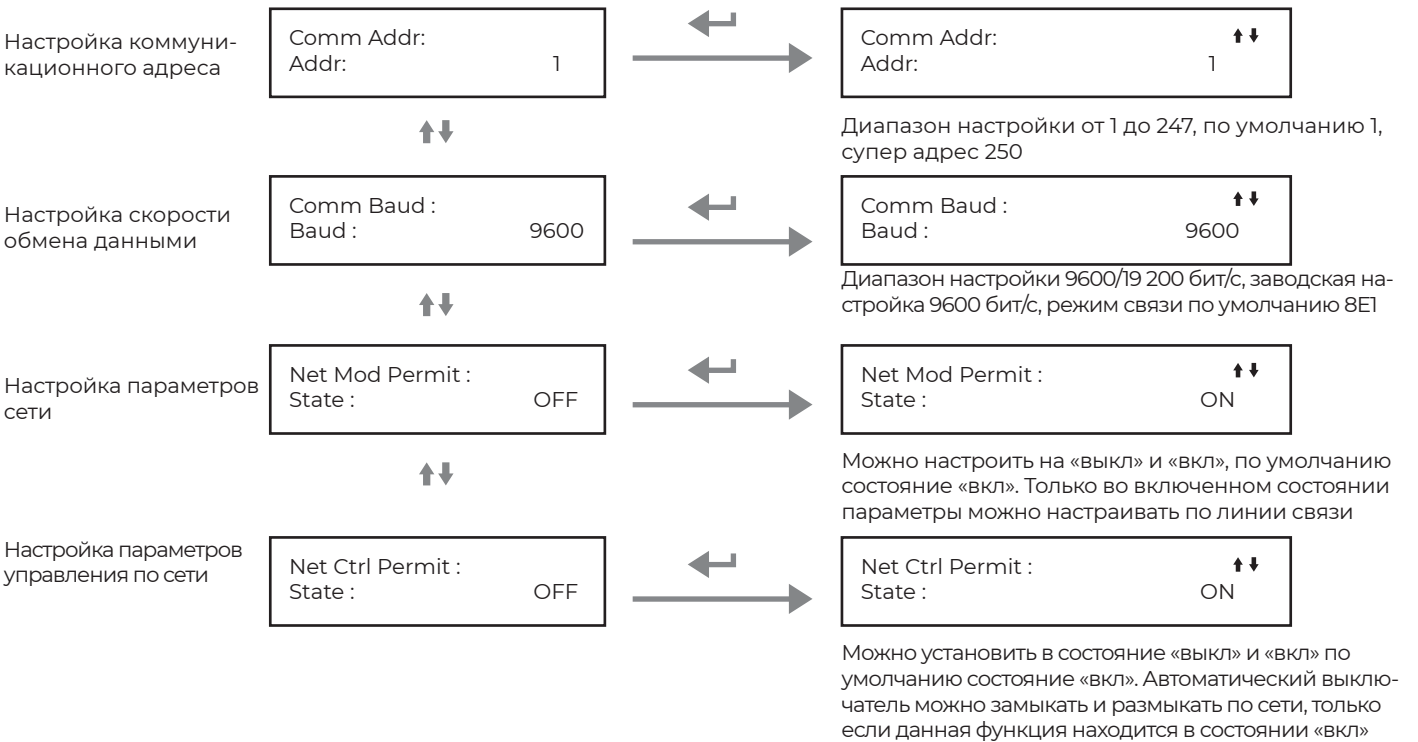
Настройка коммуникационного адреса

Comm Addr:
Addr: 1

Comm Addr: ↑↓
Addr: 1

Диапазон настройки от 1 до 247, по умолчанию 1, супер адрес 250

↑↓

Настройка скорости обмена данными

Comm Baud :
Baud : 9600

Comm Baud : ↑↓
Baud : 9600

Диапазон настройки 9600/19 200 бит/с, заводская настройка 9600 бит/с, режим связи по умолчанию 8E1

↑↓

Настройка параметров сети

Net Mod Permit :
State : OFF

Net Mod Permit : ↑↓
State : ON

Можно настроить на «выкл» и «вкл», по умолчанию состояние «вкл». Только во включенном состоянии параметры можно настраивать по линии связи

↑↓

Настройка параметров управления по сети

Net Ctrl Permit :
State : OFF

Net Ctrl Permit : ↑↓
State : ON

Можно установить в состояние «выкл» и «вкл» по умолчанию состояние «вкл». Автоматический выключатель можно замыкать и размыкать по сети, только если данная функция находится в состоянии «вкл»